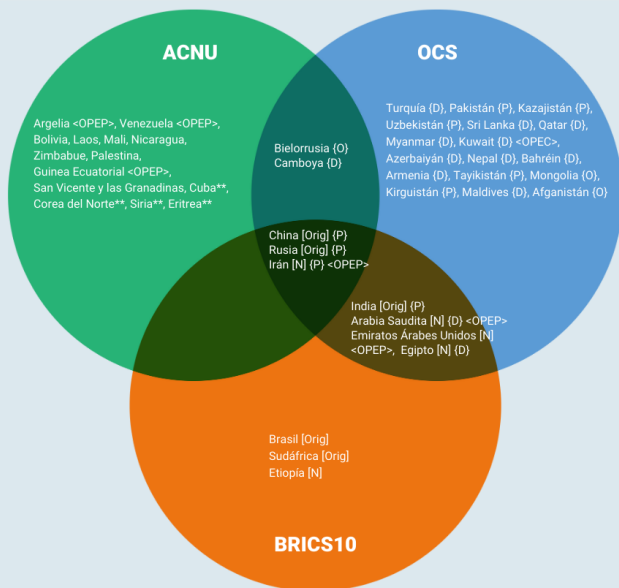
ACNU

OCS

Argelia <OPEP>, Venezuela <OPEP>, Bolivia, Laos, Mali, Nicaragua, Zimbabue, Palestina, Guinea Ecuatorial <OPEP>, San Vicente y las Granadinas, Cuba**, Corea del Norte**, Siria**, Eritrea**

Bielorrusia {O}
Camboya {D}

Turquía {D}, Pakistán {P}, Kazajistán {P}, Uzbekistán {P}, Sri Lanka {D}, Qatar {D}, Myanmar {D}, Kuwait {D} <OPEC>, Azerbaiyán {D}, Nepal {D}, Bahréin {D}, Armenia {D}, Tayikistán {P}, Mongolia {O}, Kirguistán {P}, Maldives {D}, Afganistán {O}

China [Orig] {P}
Rusia [Orig] {P}
Irán [N] {P} <OPEP>

India [Orig] {P}
Arabia Saudita [N] {D} <OPEP>
Emiratos Árabes Unidos [N] <OPEP>, Egipto [N] {D}

Brasil [Orig]
Sudáfrica [Orig]
Etiopía [N]

BRICS10